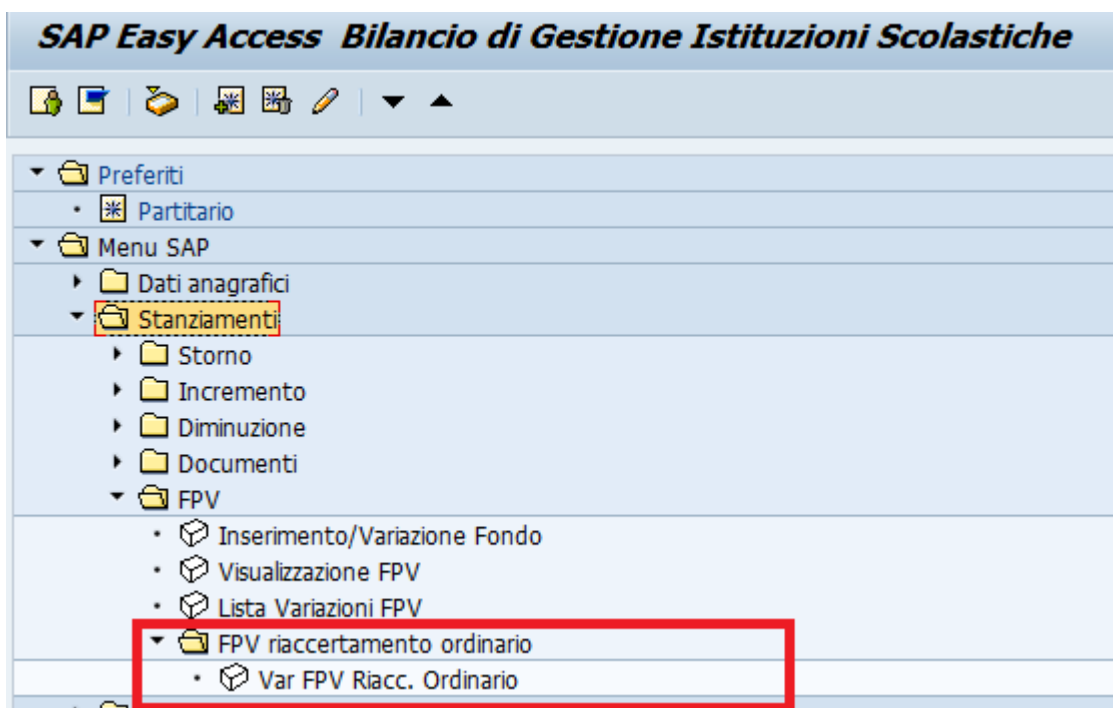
SAP Easy Access  Bilancio di Gestione Istituzioni Scolastiche

Preferiti
Partitario
Menu SAP
Dati anagrafici
Stanziamenti
Storno
Incremento
Diminuzione
Documenti
FPV
Inserimento/Variazione Fondo
Visualizzazione FPV
Lista Variazioni FPV
FPV riaccertamento ordinario
Var FPV Riacc. Ordinario